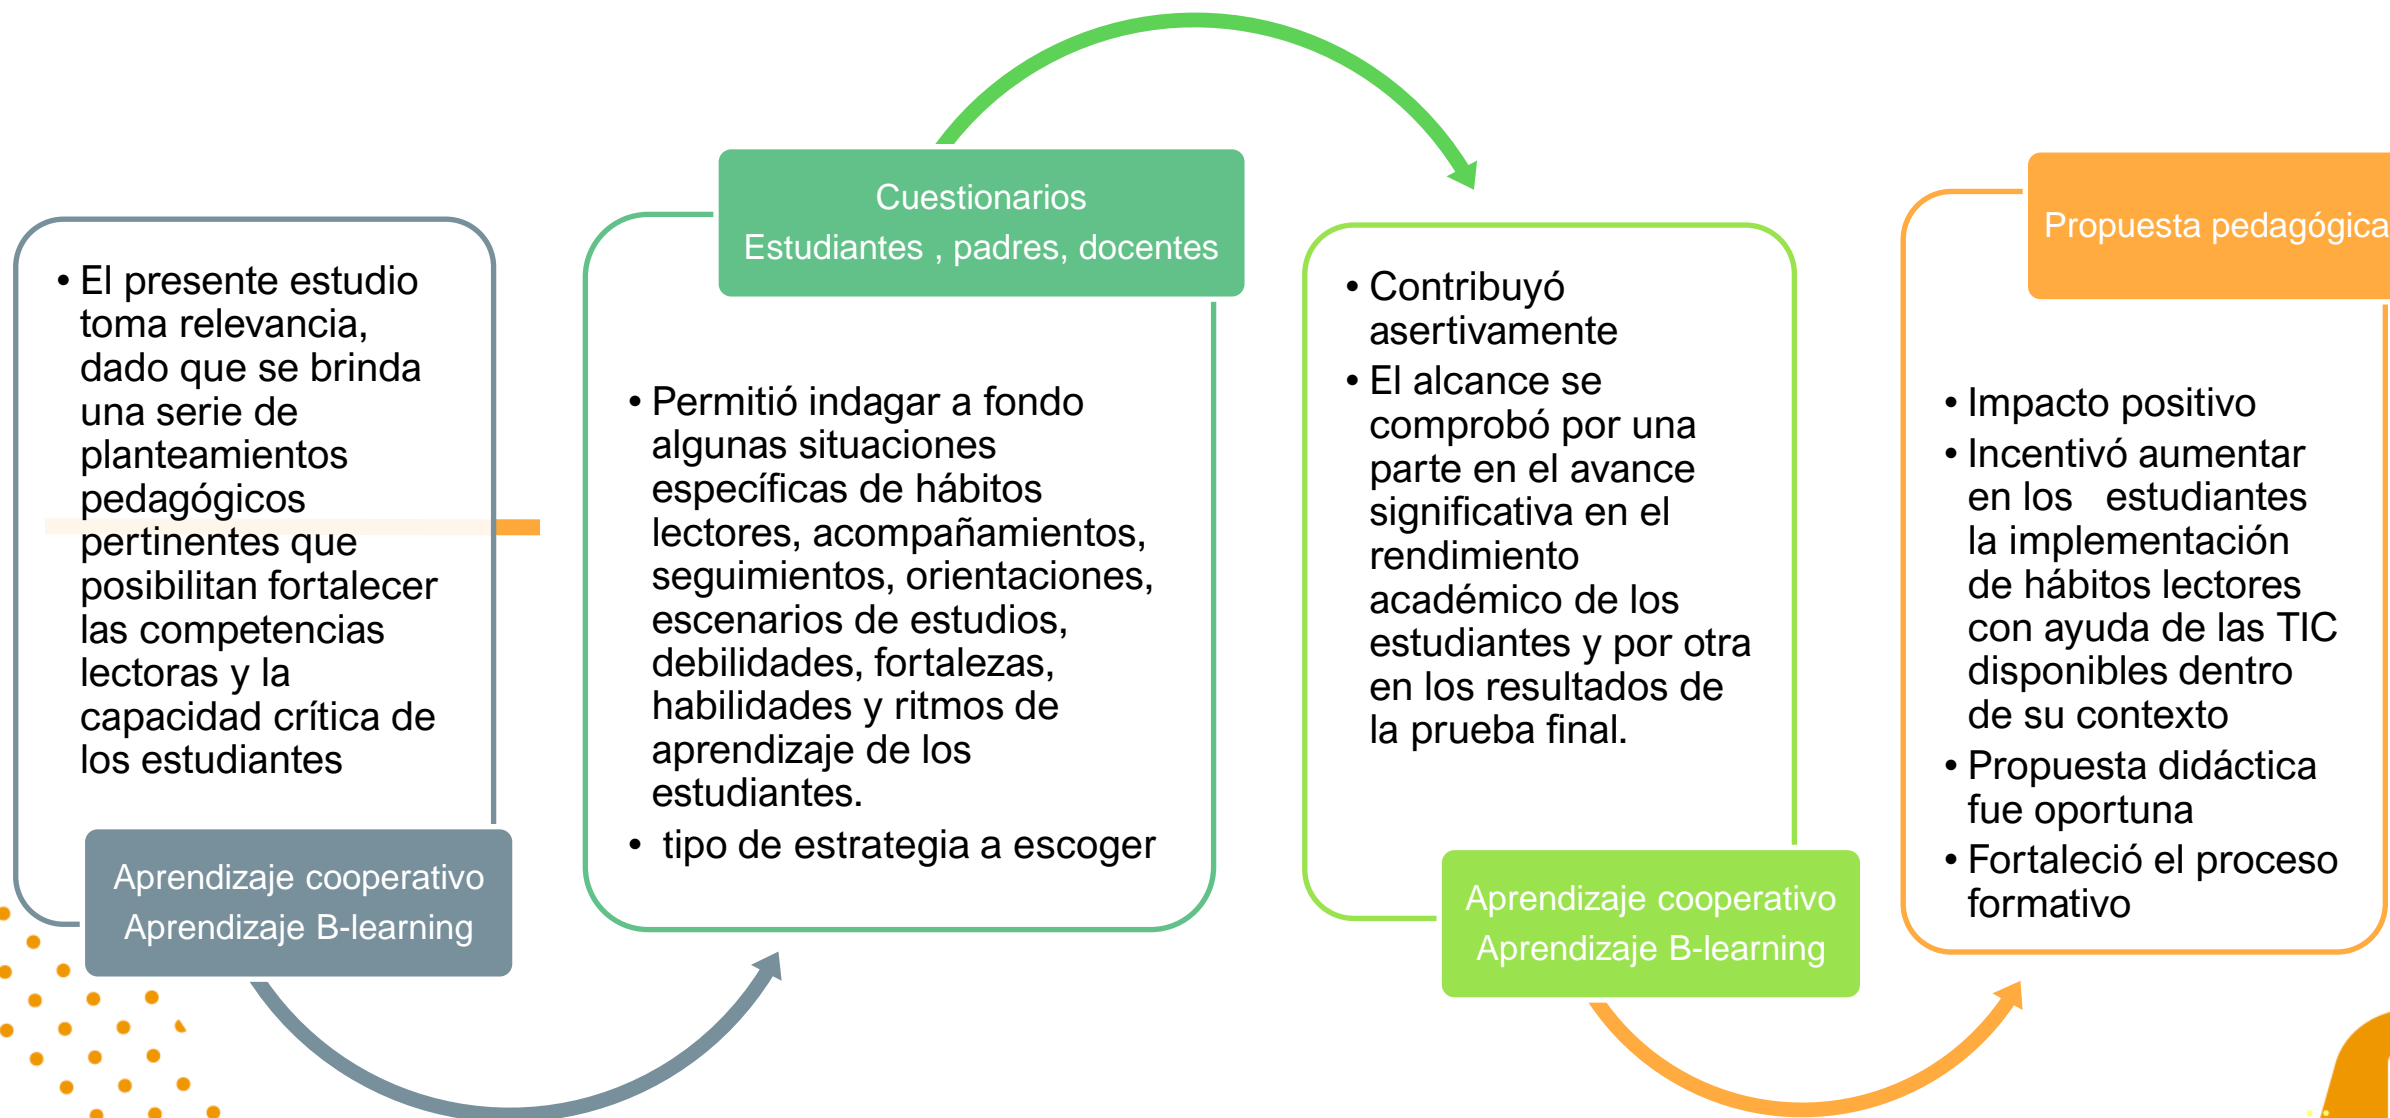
• El presente estudio toma relevancia, dado que se brinda una serie de planteamientos pedagógicos pertinentes que posibilitan fortalecer las competencias lectoras y la capacidad crítica de los estudiantes

Aprendizaje cooperativo
Aprendizaje B-learning

Cuestionarios
Estudiantes , padres, docentes

• Permitió indagar a fondo algunas situaciones específicas de hábitos lectores, acompañamientos, seguimientos, orientaciones, escenarios de estudios, debilidades, fortalezas, habilidades y ritmos de aprendizaje de los estudiantes.
• tipo de estrategia a escoger

• Contribuyó asertivamente
• El alcance se comprobó por una parte en el avance significativa en el rendimiento académico de los estudiantes y por otra en los resultados de la prueba final.

Aprendizaje cooperativo
Aprendizaje B-learning

Propuesta pedagógica

• Impacto positivo
• Incentivó aumentar en los estudiantes la implementación de hábitos lectores con ayuda de las TIC disponibles dentro de su contexto
• Propuesta didáctica fue oportuna
• Fortaleció el proceso formativo